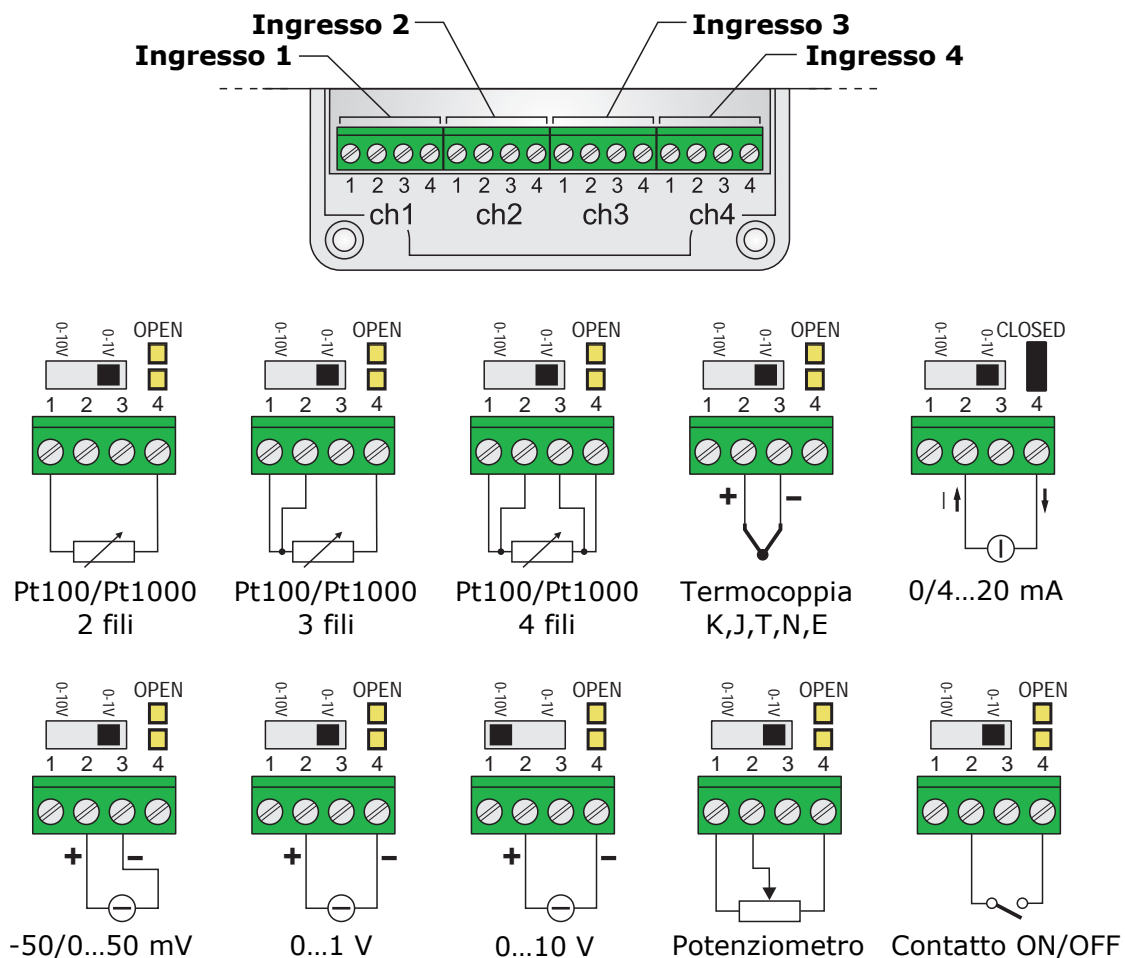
Ingresso 2
Ingresso 3
Ingresso 1
Ingresso 4

1 2 3 4 1 2 3 4 1 2 3 4 1 2 3 4
ch1 ch2 ch3 ch4

0-10V 0-1V OPEN
1 2 3 4
Pt100/Pt1000
2 fili

0-10V 0-1V OPEN
1 2 3 4
Pt100/Pt1000
3 fili

0-10V 0-1V OPEN
1 2 3 4
Pt100/Pt1000
4 fili

0-10V 0-1V OPEN
1 2 3 4
+ –
Termocoppia
K,J,T,N,E

0-10V 0-1V CLOSED
1 2 3 4
I
0/4…20 mA

0-10V 0-1V OPEN
1 2 3 4
+ –
-50/0…50 mV

0-10V 0-1V OPEN
1 2 3 4
+ –
0…1 V

0-10V 0-1V OPEN
1 2 3 4
+ –
0…10 V

0-10V 0-1V OPEN
1 2 3 4
Potenziometro

0-10V 0-1V OPEN
1 2 3 4
Contatto ON/OFF